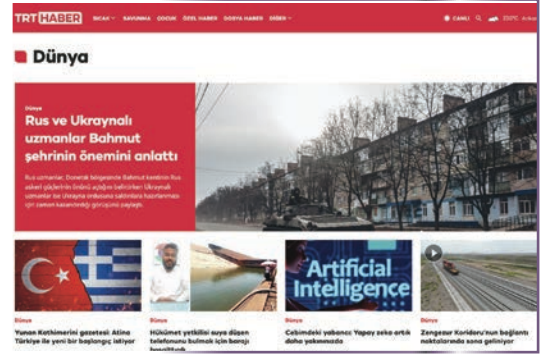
TRT HABER BİLİM SAVUNMA ÇOCUK ÖZEL HABER DOSYA HABER DİĞER

CANLI

Dünya

Dünya

Rus ve Ukraynalı uzmanlar Bahmut şehrinin önemini anlattı

Rus uzmanlar, Donetsk bölgesinde Bahmut kentinin Rus askeri güçlerinin önünü açtığını belirtirken Ukraynalı uzmanlar ise Ukrayna ordusuna saldırılara hazırlanması için zaman kazandırdığı görüşünü paylaştı.

Artificial Intelligence

Dünya
Yunan Kotimerini gazetesi: Atina Türkiye ile yeni bir başlangıç istiyor

Dünya
Hükümet yetkilisi suya düşen telefonunu bulmak için barajı boşalttık

Dünya
Cebimdeki yabancı: Yapay zeka artık daha yakınımızda

Dünya
Zengezur Koridoru'nun bağlantı noktalarında sona geliniyor